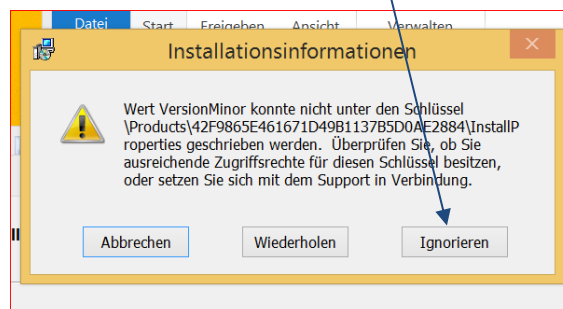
Datei Start Freigeben Ansicht Verwalten

Installationsinformationen

Wert VersionMinor konnte nicht unter den Schlüssel \Products\42F9865E461671D49B1137B5D0AE2884\InstallProperties geschrieben werden. Überprüfen Sie, ob Sie ausreichende Zugriffsrechte für diesen Schlüssel besitzen, oder setzen Sie sich mit dem Support in Verbindung.

Abbrechen Wiederholen Ignorieren